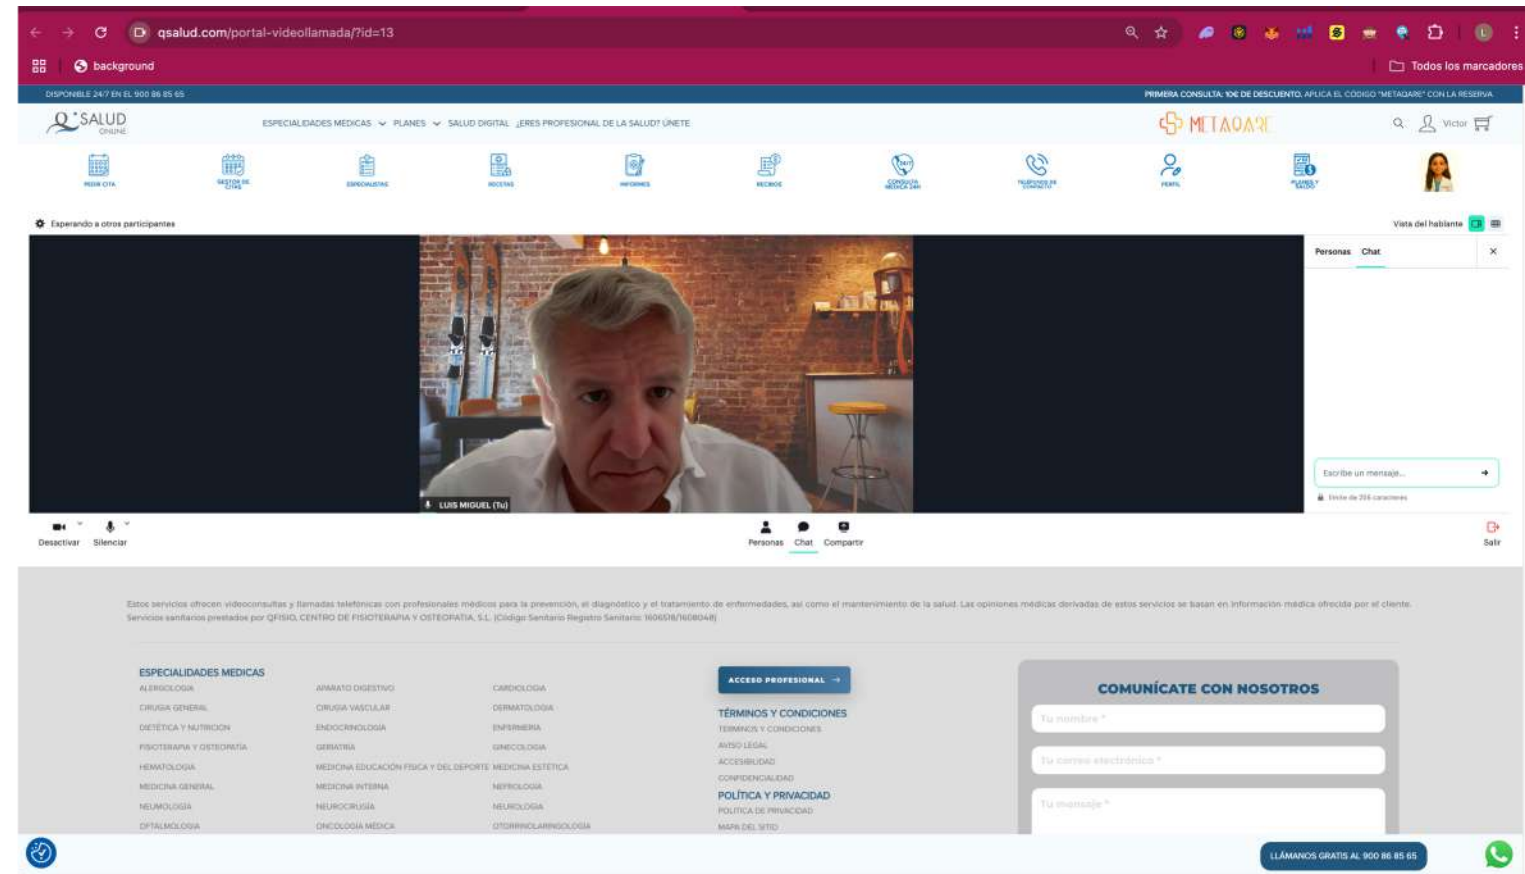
qsalud.com/portal-videollamada/?id=13

background

Todos los marcadores

DISPONIBLE 24/7 EN EL 900 86 85 65

PRIMERA CONSULTA: 10€ DE DESCUENTO. APLICA EL CÓDIGO "METAQARE" CON LA RESERVA

SALUD ONLINE

ESPECIALIDADES MEDICAS PLANES SALUD DIGITAL ¿ERES PROFESIONAL DE LA SALUD? ÚNETE

METAQARE

Victor

PEDIR CITA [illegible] ESPECIALISTAS RECETAS INFORMES RECIBOS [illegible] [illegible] PERFIL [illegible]

Esperando a otros participantes

Vista del hablante

Personas Chat

LUIS MIGUEL (Tú)

Escribe un mensaje...

Límite de 256 caracteres

Desactivar Silenciar

Personas Chat Compartir

Salir

Estos servicios ofrecen videoconsultas y llamadas telefónicas con profesionales médicos para la prevención, el diagnóstico y el tratamiento de enfermedades, así como el mantenimiento de la salud. Las opiniones médicas derivadas de estos servicios se basan en información médica ofrecida por el cliente. Servicios sanitarios prestados por QFISIO, CENTRO DE FISIOTERAPIA Y OSTEOPATIA, S.L. (Código Sanitario Registro Sanitario: 1606518/1608048)

ESPECIALIDADES MEDICAS
ALERGOLOGIA
CIRUGIA GENERAL
DIETÉTICA Y NUTRICION
FISIOTERAPIA Y OSTEOPATÍA
HEMATOLOGIA
MEDICINA GENERAL
NEUMOLOGIA
OFTALMOLOGIA

APARATO DIGESTIVO
CIRUGIA VASCULAR
ENDOCRINOLOGIA
GERIATRIA
MEDICINA EDUCACIÓN FISICA Y DEL DEPORTE
MEDICINA INTERNA
NEUROCIRUGIA
ONCOLOGIA MÉDICA

CARDIOLOGIA
DERMATOLOGIA
ENFERMERIA
GINECOLOGIA
MEDICINA ESTÉTICA
NEFROLOGIA
NEUROLOGIA
OTORRINOLARINGOLOGIA

ACCESO PROFESIONAL

TÉRMINOS Y CONDICIONES
TERMINOS Y CONDICIONES
AVISO LEGAL
ACCESIBILIDAD
CONFIDENCIALIDAD

POLÍTICA Y PRIVACIDAD
POLITICA DE PRIVACIDAD
MAPA DEL SITIO

COMUNÍCATE CON NOSOTROS
Tu nombre *
Tu correo electrónico *
Tu mensaje *

LLÁMANOS GRATIS AL 900 86 85 65